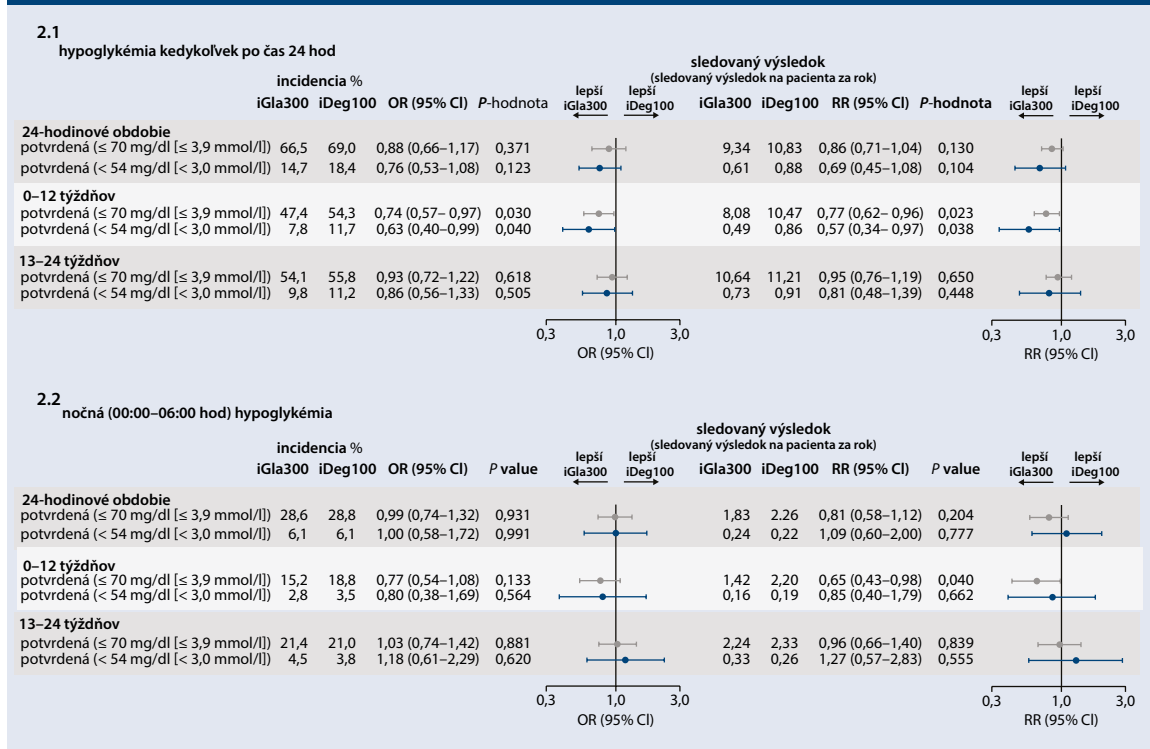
2.1
hypoglykémia kedykoľvek po čas 24 hod

| | incidencia % iGla300 | iDeg100 | OR (95% Cl) | P-hodnota | lepší iGla300 / lepší iDeg100 | sledovaný výsledok (sledovaný výsledok na pacienta za rok) iGla300 | iDeg100 | RR (95% Cl) | P-hodnota | lepší iGla300 / lepší iDeg100 |
|---|---|---|---|---|---|---|---|---|---|---|
| **24-hodinové obdobie** | | | | | | | | | | |
| potvrdená (≤ 70 mg/dl [≤ 3,9 mmol/l]) | 66,5 | 69,0 | 0,88 (0,66–1,17) | 0,371 | | 9,34 | 10,83 | 0,86 (0,71–1,04) | 0,130 | |
| potvrdená (< 54 mg/dl [< 3,0 mmol/l]) | 14,7 | 18,4 | 0,76 (0,53–1,08) | 0,123 | | 0,61 | 0,88 | 0,69 (0,45–1,08) | 0,104 | |
| **0–12 týždňov** | | | | | | | | | | |
| potvrdená (≤ 70 mg/dl [≤ 3,9 mmol/l]) | 47,4 | 54,3 | 0,74 (0,57– 0,97) | 0,030 | | 8,08 | 10,47 | 0,77 (0,62– 0,96) | 0,023 | |
| potvrdená (< 54 mg/dl [< 3,0 mmol/l]) | 7,8 | 11,7 | 0,63 (0,40–0,99) | 0,040 | | 0,49 | 0,86 | 0,57 (0,34– 0,97) | 0,038 | |
| **13–24 týždňov** | | | | | | | | | | |
| potvrdená (≤ 70 mg/dl [≤ 3,9 mmol/l]) | 54,1 | 55,8 | 0,93 (0,72–1,22) | 0,618 | | 10,64 | 11,21 | 0,95 (0,76–1,19) | 0,650 | |
| potvrdená (< 54 mg/dl [< 3,0 mmol/l]) | 9,8 | 11,2 | 0,86 (0,56–1,33) | 0,505 | | 0,73 | 0,91 | 0,81 (0,48–1,39) | 0,448 | |

0,3 1,0 3,0
OR (95% Cl)

0,3 1,0 3,0
RR (95% Cl)

2.2
nočná (00:00–06:00 hod) hypoglykémia

| | incidencia % iGla300 | iDeg100 | OR (95% Cl) | P value | lepší iGla300 / lepší iDeg100 | sledovaný výsledok (sledovaný výsledok na pacienta za rok) iGla300 | iDeg100 | RR (95% Cl) | P value | lepší iGla300 / lepší iDeg100 |
|---|---|---|---|---|---|---|---|---|---|---|
| **24-hodinové obdobie** | | | | | | | | | | |
| potvrdená (≤ 70 mg/dl [≤ 3,9 mmol/l]) | 28,6 | 28,8 | 0,99 (0,74–1,32) | 0,931 | | 1,83 | 2.26 | 0,81 (0,58–1,12) | 0,204 | |
| potvrdená (< 54 mg/dl [< 3,0 mmol/l]) | 6,1 | 6,1 | 1,00 (0,58–1,72) | 0,991 | | 0,24 | 0,22 | 1,09 (0,60–2,00) | 0,777 | |
| **0–12 týždňov** | | | | | | | | | | |
| potvrdená (≤ 70 mg/dl [≤ 3,9 mmol/l]) | 15,2 | 18,8 | 0,77 (0,54–1,08) | 0,133 | | 1,42 | 2,20 | 0,65 (0,43–0,98) | 0,040 | |
| potvrdená (< 54 mg/dl [< 3,0 mmol/l]) | 2,8 | 3,5 | 0,80 (0,38–1,69) | 0,564 | | 0,16 | 0,19 | 0,85 (0,40–1,79) | 0,662 | |
| **13–24 týždňov** | | | | | | | | | | |
| potvrdená (≤ 70 mg/dl [≤ 3,9 mmol/l]) | 21,4 | 21,0 | 1,03 (0,74–1,42) | 0,881 | | 2,24 | 2,33 | 0,96 (0,66–1,40) | 0,839 | |
| potvrdená (< 54 mg/dl [< 3,0 mmol/l]) | 4,5 | 3,8 | 1,18 (0,61–2,29) | 0,620 | | 0,33 | 0,26 | 1,27 (0,57–2,83) | 0,555 | |

0,3 1,0 3,0
OR (95% Cl)

0,3 1,0 3,0
RR (95% Cl)